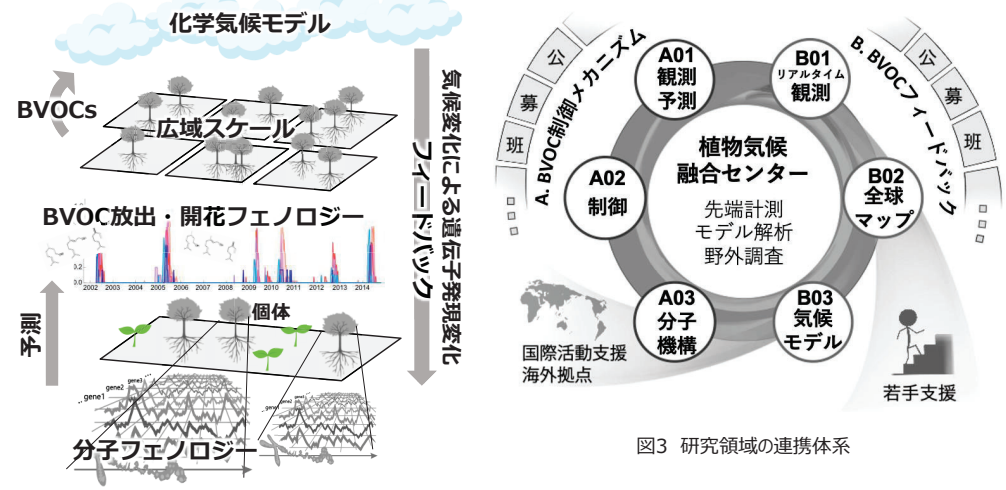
化学気候モデル

BVOCs

広域スケール

気候変化による遺伝子発現変化

フィードバック

BVOC放出・開花フェノロジー

0.3
0.2
0.0

2002 2003 2004 2005 2006 2007 2008 2009 2010 2011 2012 2013 2014

予測

個体

gene1
gene2
gene3

分子フェノロジー

公
募
班

A. BVOC制御メカニズム

A01
観測
予測

B01
リアルタイム
観測

B. BVOCフィードバック

公
募
班

植物気候
融合センター

先端計測
モデル解析
野外調査

A02
制御

B02
全球
マップ

A03
分子
機構

B03
気候
モデル

国際活動支援
海外拠点

若手支援

図3 研究領域の連携体系